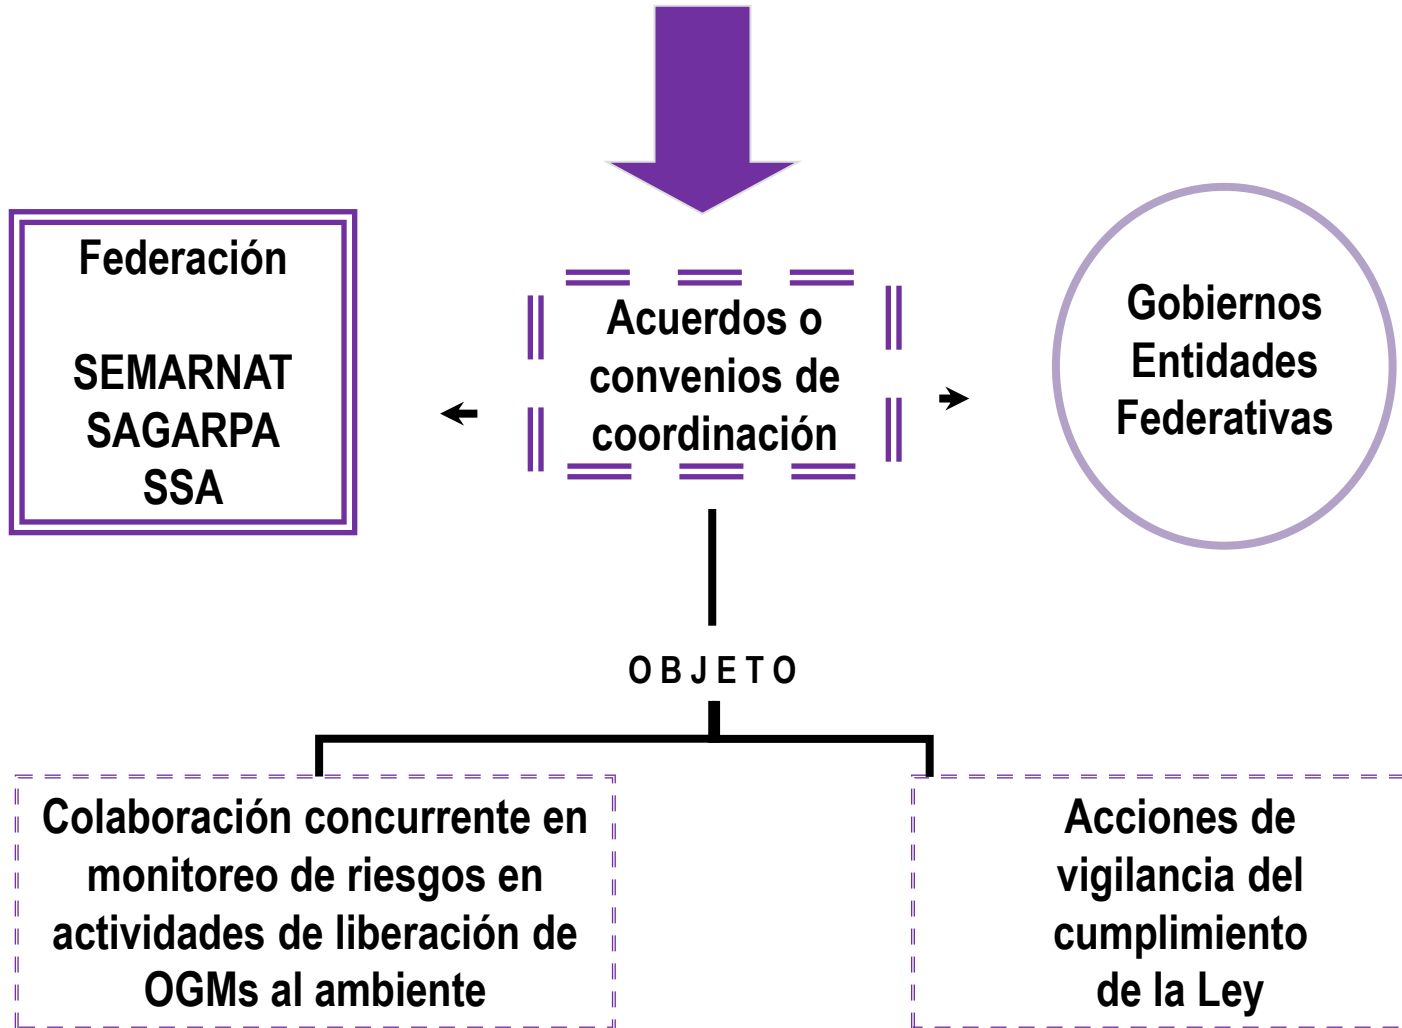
Federación

SEMARNAT
SAGARPA
SSA

Acuerdos o convenios de coordinación

Gobiernos Entidades Federativas

OBJETO

Colaboración concurrente en monitoreo de riesgos en actividades de liberación de OGMs al ambiente

Acciones de vigilancia del cumplimiento de la Ley